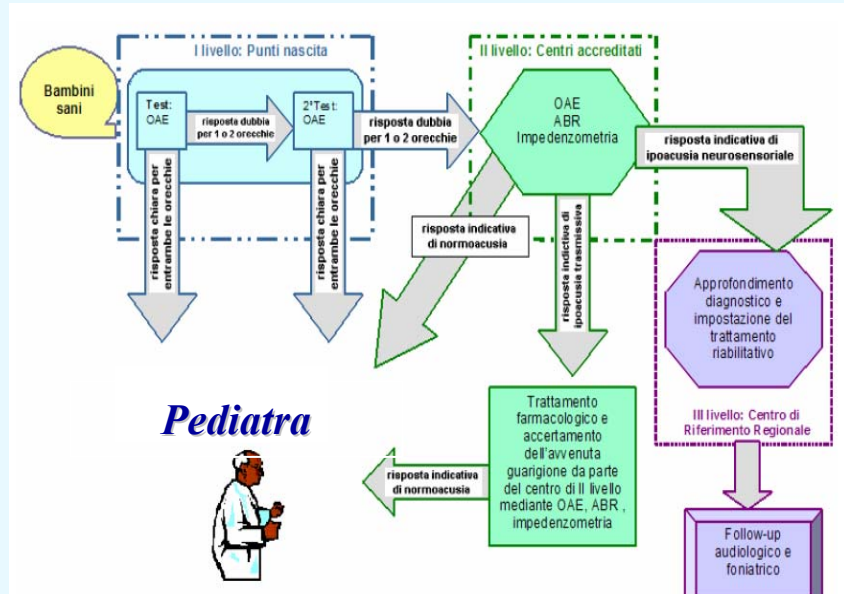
Bambini sani

I livello: Punti nascita

Test: OAE

risposta dubbia per 1 o 2 orecchie

2°Test: OAE

risposta dubbia per 1 o 2 orecchie

risposta chiara per entrambe le orecchie

risposta chiara per entrambe le orecchie

II livello: Centri accreditati

OAE ABR Impedenzometria

risposta indicativa di ipoacusia neurosensoriale

risposta indicativa di normoacusia

risposta indicativa di ipoacusia trasmissiva

Approfondimento diagnostico e impostazione del trattamento riabilitativo

III livello: Centro di Riferimento Regionale

Pediatra

Trattamento farmacologico e accertamento dell'avvenuta guarigione da parte del centro di II livello mediante OAE, ABR , impedenzometria

risposta indicativa di normoacusia

Follow-up audiologico e foniatrico